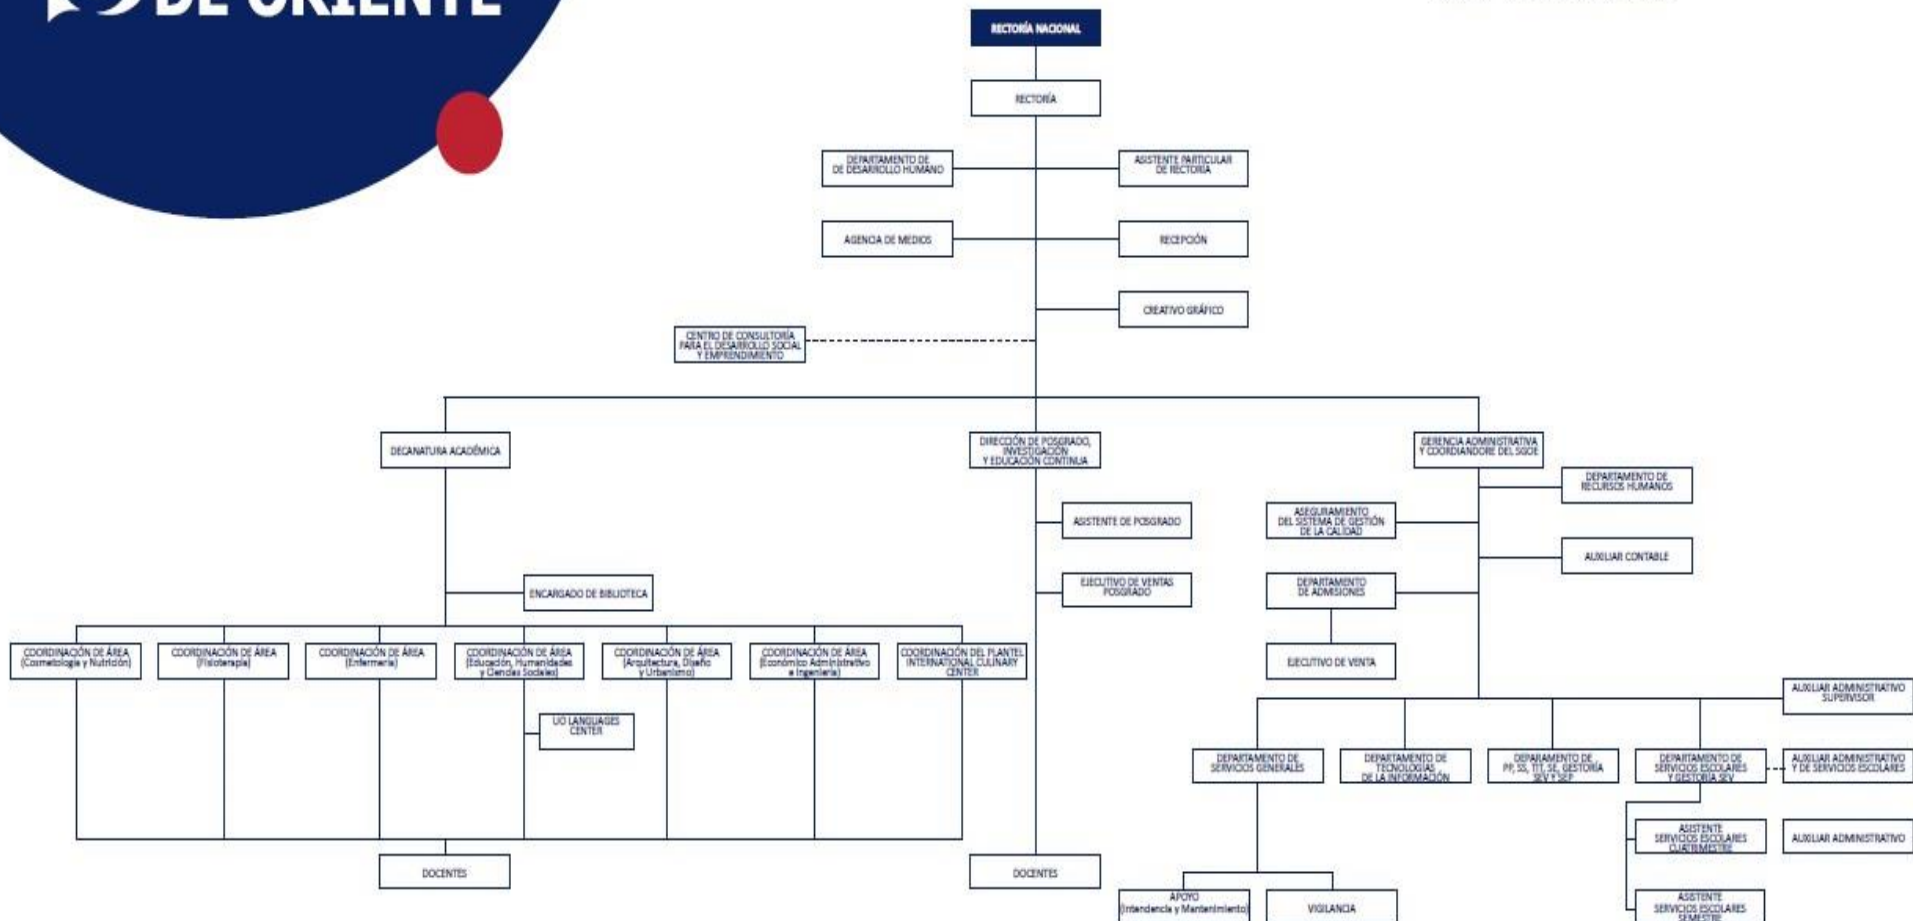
DE ORIENTE

RECTORÍA NACIONAL

RECTORÍA

DEPARTAMENTO DE DE DESARROLLO HUMANO

ASISTENTE PARTICULAR DE RECTORÍA

AGENCIA DE MEDIOS

RECEPCIÓN

CREATIVO GRÁFICO

CENTRO DE CONSULTORÍA PARA EL DESARROLLO SOCIAL Y EMPRENDIMIENTO

DECANATURA ACADÉMICA

DIRECCIÓN DE POSGRADO, INVESTIGACIÓN Y EDUCACIÓN CONTINUA

GERENCIA ADMINISTRATIVA Y COORDINADORE DEL SGOE

DEPARTAMENTO DE RECURSOS HUMANOS

ASISTENTE DE POSGRADO

ASEGURAMIENTO DEL SISTEMA DE GESTIÓN DE LA CALIDAD

AUXILIAR CONTABLE

ENCARGADO DE BIBLIOTECA

EJECUTIVO DE VENTAS POSGRADO

DEPARTAMENTO DE ADMISIONES

COORDINACIÓN DE ÁREA (Cosmetología y Nutrición)

COORDINACIÓN DE ÁREA (Fisioterapia)

COORDINACIÓN DE ÁREA (Enfermería)

COORDINACIÓN DE ÁREA (Educación, Humanidades y Ciencias Sociales)

COORDINACIÓN DE ÁREA (Arquitectura, Diseño y Urbanismo)

COORDINACIÓN DE ÁREA (Económico Administrativo e Ingeniería)

COORDINACIÓN DEL PLANTEL INTERNATIONAL CULINARY CENTER

EJECUTIVO DE VENTA

AUXILIAR ADMINISTRATIVO SUPERVISOR

UO LANGUAGES CENTER

DEPARTAMENTO DE SERVICIOS GENERALES

DEPARTAMENTO DE TECNOLOGÍAS DE LA INFORMACIÓN

DEPARAMENTO DE PF, SS, TIT, SE, GESTORÍA SEV Y SEP

DEPARTAMENTO DE SERVICIOS ESCOLARES Y GESTORÍA SEV

AUXILIAR ADMINISTRATIVO Y DE SERVICIOS ESCOLARES

ASISTENTE SERVICIOS ESCOLARES CUATRIMESTRE

AUXILIAR ADMINISTRATIVO

DOCENTES

DOCENTES

APOYO (Intendencia y Mantenimiento)

VIGILANCIA

ASISTENTE SERVICIOS ESCOLARES SEMESTRE